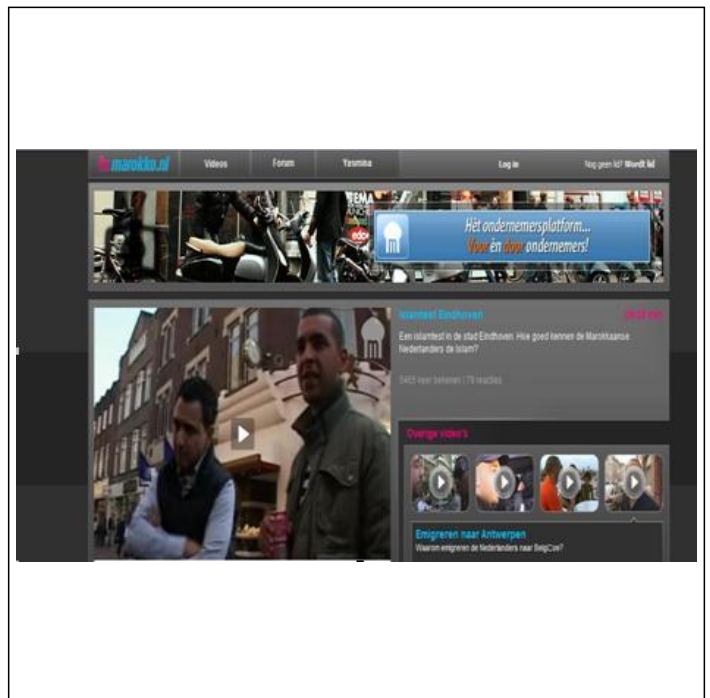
marokko.nl Videos Forum Yasmina Log in Nog geen lid? Wordt lid

Hét ondernemersplatform... Voor én door ondernemers!

Islamtest Eindhoven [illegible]

Een islamtest in de stad Eindhoven. Hoe goed kennen de Marokkaanse Nederlanders de Islam?

5465 keer bekeken | 79 reacties

Overige video's

Emigreren naar Antwerpen

Waarom emigreren de Nederlanders naar België?